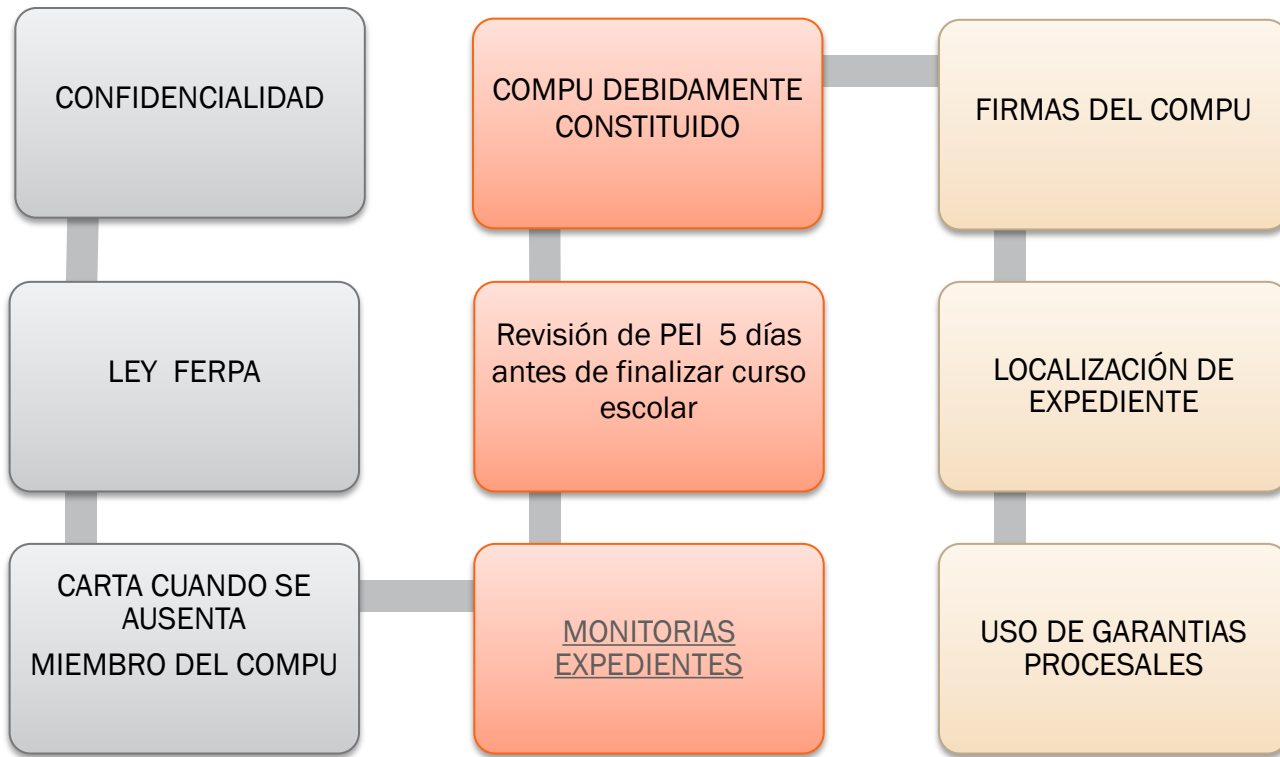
CONFIDENCIALIDAD

LEY FERPA

CARTA CUANDO SE AUSENTA

MIEMBRO DEL COMPU

MONITORIAS EXPEDIENTES

Revisión de PEI 5 días antes de finalizar curso escolar

COMPU DEBIDAMENTE CONSTITUIDO

FIRMAS DEL COMPU

LOCALIZACIÓN DE EXPEDIENTE

USO DE GARANTIAS PROCESALES